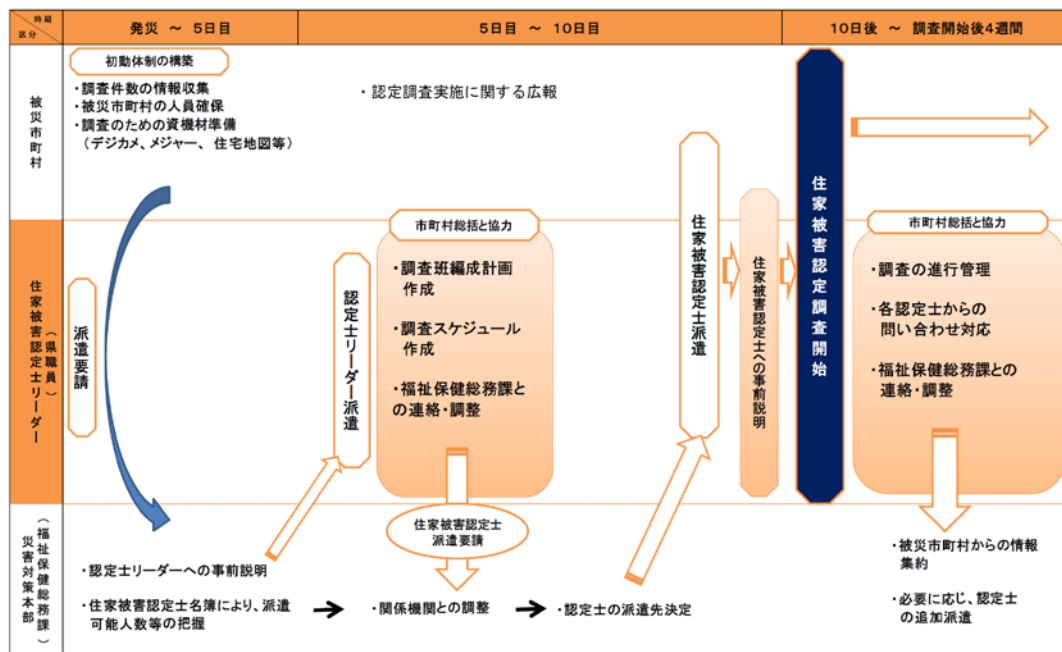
| 時期 区分 | 発災 ～ 5日目 | 5日目 ～ 10日目 | 10日後 ～ 調査開始後4週間 |
|---|---|---|---|
| 被災市町村 | 初動体制の構築<br>・調査件数の情報収集<br>・被災市町村の人員確保<br>・調査のための資機材準備（デジカメ、メジャー、住宅地図等） | ・認定調査実施に関する広報 | |
| 住家被害認定士リーダー（県職員） | 派遣要請 | 認定士リーダー派遣<br>市町村総括と協力<br>・調査班編成計画作成<br>・調査スケジュール作成<br>・福祉保健総務課との連絡・調整<br>住家被害認定士派遣<br>住家被害認定士への事前説明 | 住家被害認定調査開始<br>市町村総括と協力<br>・調査の進行管理<br>・各認定士からの問い合わせ対応<br>・福祉保健総務課との連絡・調整 |
| 災害対策本部（福祉保健総務課） | ・認定士リーダーへの事前説明<br>・住家被害認定士名簿により、派遣可能人数等の把握 | 住家被害認定士派遣要請<br>・関係機関との調整<br>・認定士の派遣先決定 | ・被災市町村からの情報集約<br>・必要に応じ、認定士の追加派遣 |